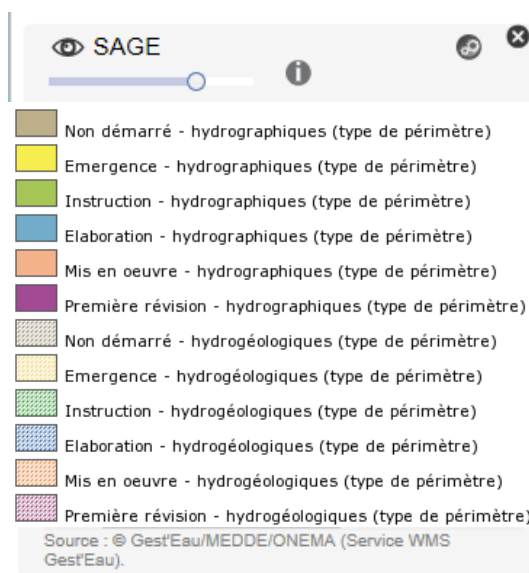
SAGE

Non démarré - hydrographiques (type de périmètre)
Emergence - hydrographiques (type de périmètre)
Instruction - hydrographiques (type de périmètre)
Elaboration - hydrographiques (type de périmètre)
Mis en oeuvre - hydrographiques (type de périmètre)
Première révision - hydrographiques (type de périmètre)
Non démarré - hydrogéologiques (type de périmètre)
Emergence - hydrogéologiques (type de périmètre)
Instruction - hydrogéologiques (type de périmètre)
Elaboration - hydrogéologiques (type de périmètre)
Mis en oeuvre - hydrogéologiques (type de périmètre)
Première révision - hydrogéologiques (type de périmètre)

Source : © Gest'Eau/MEDDE/ONEMA (Service WMS Gest'Eau).